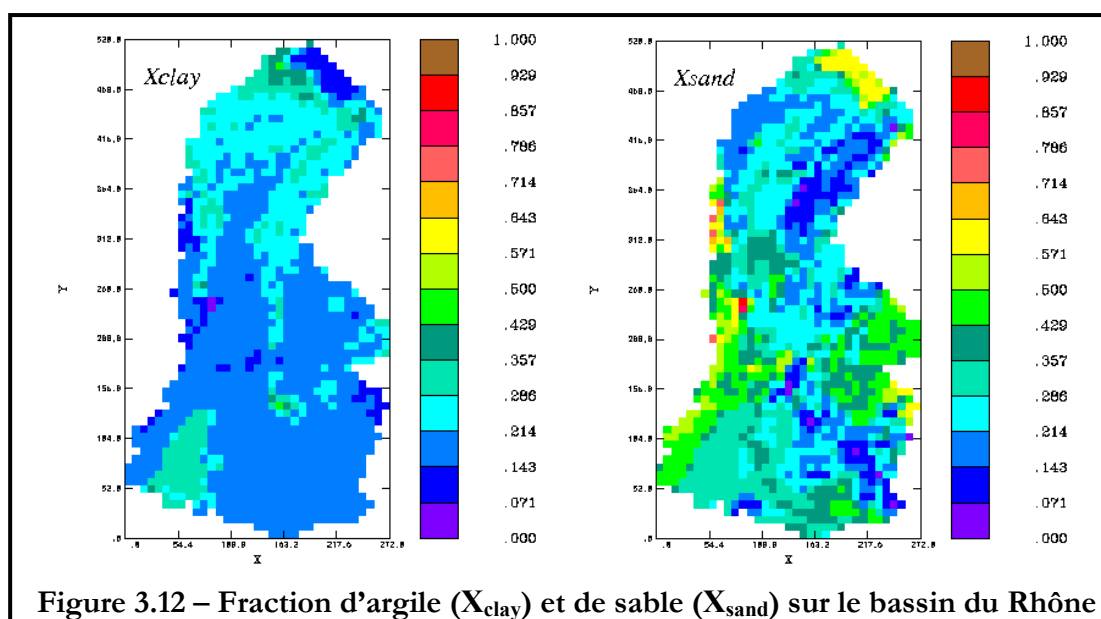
Xclay

520.0
468.0
416.0
364.0
312.0
260.0
208.0
156.0
104.0
52.0
.0

Y

.0 54.4 108.8 163.2 217.6 272.0

X

1.000
.929
.857
.786
.714
.643
.571
.500
.429
.357
.286
.214
.143
.071
.000

Xsand

520.0
468.0
416.0
364.0
312.0
260.0
208.0
156.0
104.0
52.0
.0

Y

.0 54.4 108.8 163.2 217.6 272.0

X

1.000
.929
.857
.786
.714
.643
.571
.500
.429
.357
.286
.214
.143
.071
.000

Figure 3.12 – Fraction d'argile ($X_{clay}$) et de sable ($X_{sand}$) sur le bassin du Rhône